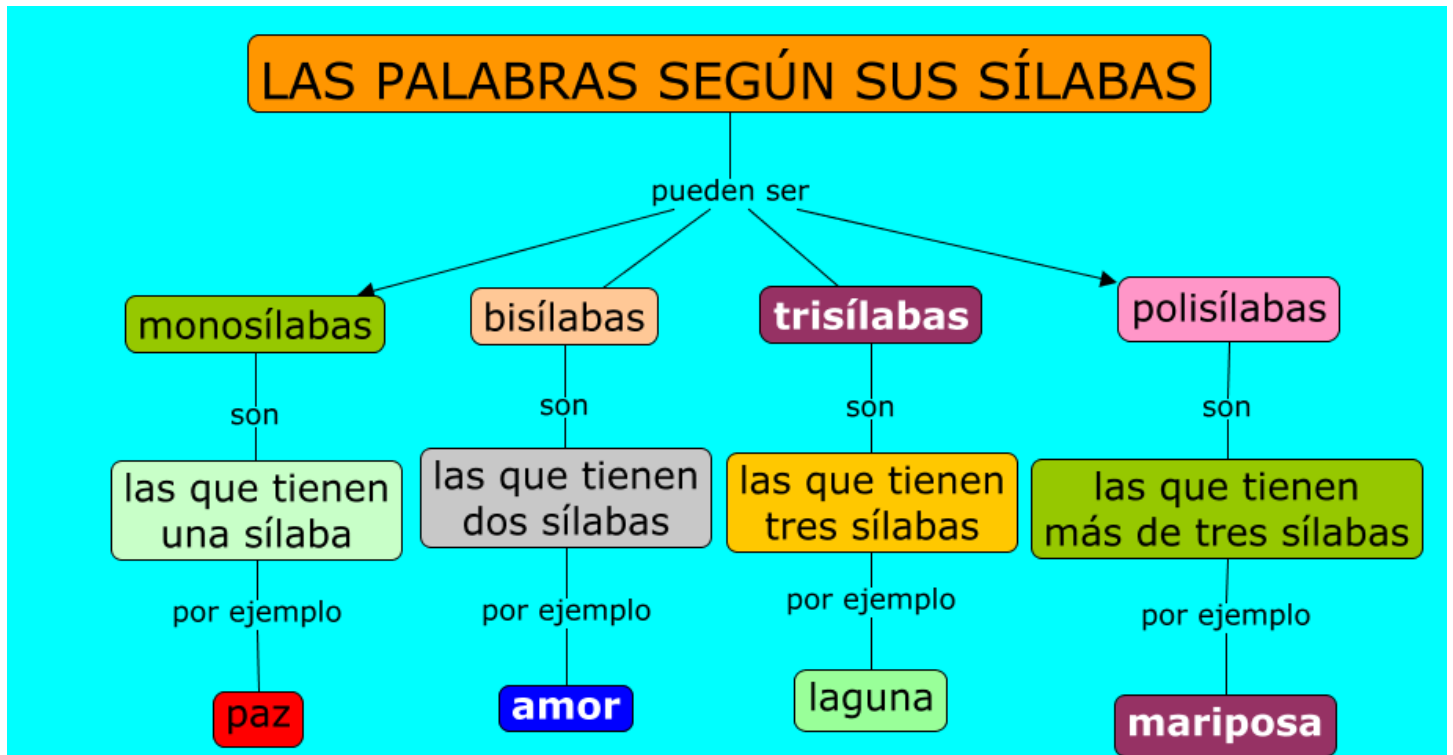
LAS PALABRAS SEGÚN SUS SÍLABAS

pueden ser

monosílabas

son

las que tienen una sílaba

por ejemplo

paz

bisílabas

son

las que tienen dos sílabas

por ejemplo

amor

trisílabas

son

las que tienen tres sílabas

por ejemplo

laguna

polisílabas

son

las que tienen más de tres sílabas

por ejemplo

mariposa